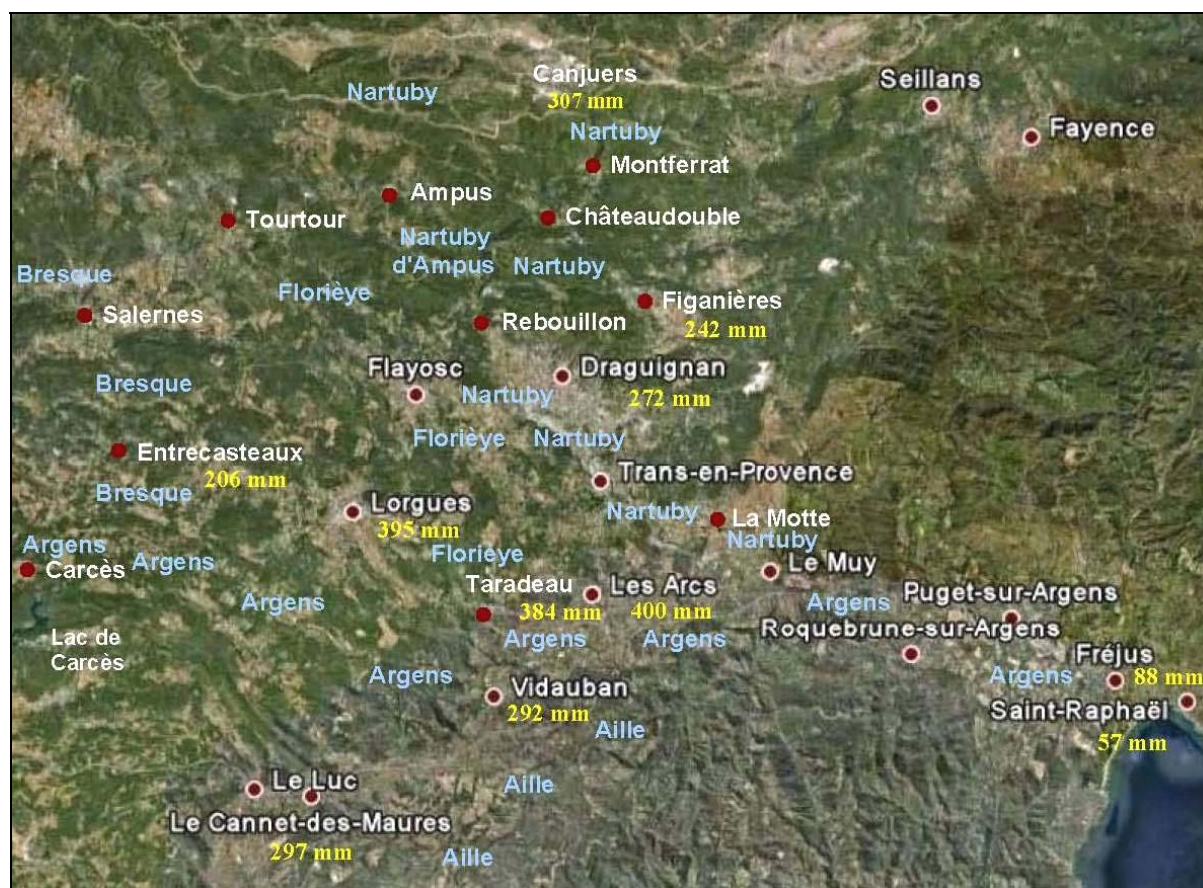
Nartuby
Canjuers
307 mm
Seillans
Fayence
Nartuby
Montferrat
Ampus
Tourtour
Châteaudouble
Nartuby
d'Ampus
Nartuby
Bresque
Florièye
Figanières
242 mm
Salernes
Rebouillon
Bresque
Flayosc
Draguignan
Nartuby
272 mm
Florièye
Nartuby
Entrecasteaux
206 mm
Trans-en-Provence
Bresque
Lorgues
395 mm
Nartuby
La Motte
Nartuby
Argens
Florieye
Carcès
Argens
Le Muy
Argens
Taradeau
Les Arcs
Argens
Puget-sur-Argens
384 mm
400 mm
Lac de Carcès
Argens
Argens
Roquebrune-sur-Argens
Fréjus
Argens
Argens
88 mm
Vidauban
292 mm
Saint-Raphaël
Aille
57 mm
Le Luc
Aille
Le Cannet-des-Maures
297 mm
Aille